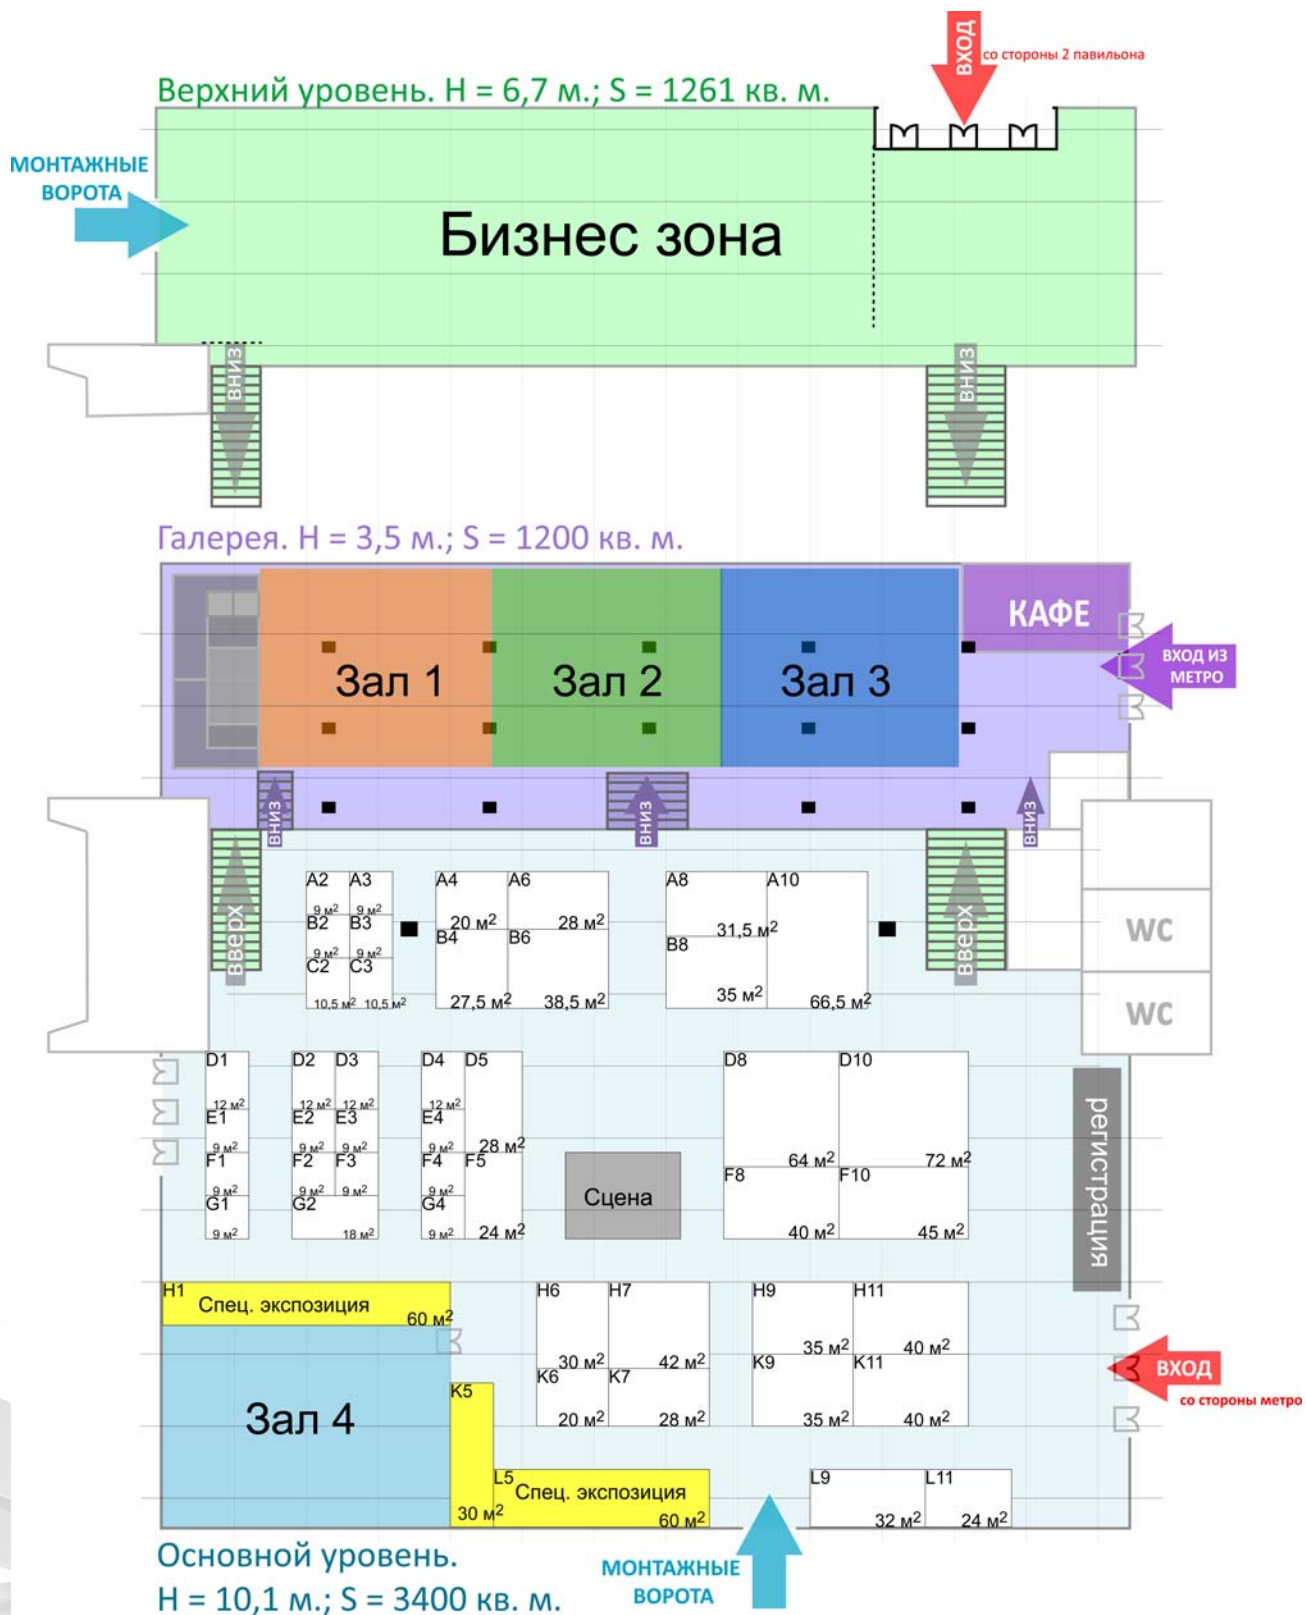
ВХОД со стороны 2 павильона

Верхний уровень. Н = 6,7 м.; S = 1261 кв. м.

МОНТАЖНЫЕ ВОРОТА

Бизнес зона

ВНИЗ

ВНИЗ

Галерея. Н = 3,5 м.; S = 1200 кв. м.

Зал 1

Зал 2

Зал 3

КАФЕ

ВХОД ИЗ МЕТРО

ВНИЗ

ВНИЗ

ВНИЗ

ВВЕРХ

ВВЕРХ

A2 A3 9 м$^2$ 9 м$^2$ B2 B3 9 м$^2$ 9 м$^2$ C2 C3 10,5 м$^2$ 10,5 м$^2$

A4 A6 20 м$^2$ 28 м$^2$ B4 B6 27,5 м$^2$ 38,5 м$^2$

A8 A10 31,5 м$^2$ B8 35 м$^2$ 66,5 м$^2$

WC

WC

D1 12 м$^2$ E1 9 м$^2$ F1 9 м$^2$ G1 9 м$^2$

D2 D3 12 м$^2$ 12 м$^2$ E2 E3 9 м$^2$ 9 м$^2$ F2 F3 9 м$^2$ 9 м$^2$ G2 18 м$^2$

D4 D5 12 м$^2$ E4 9 м$^2$ 28 м$^2$ F4 F5 9 м$^2$ G4 9 м$^2$ 24 м$^2$

Сцена

D8 D10 64 м$^2$ 72 м$^2$ F8 F10 40 м$^2$ 45 м$^2$

регистрация

H1 Спец. экспозиция 60 м$^2$

Зал 4

K5 30 м$^2$

L5 Спец. экспозиция 60 м$^2$

H6 H7 30 м$^2$ 42 м$^2$ K6 K7 20 м$^2$ 28 м$^2$

H9 H11 35 м$^2$ 40 м$^2$ K9 K11 35 м$^2$ 40 м$^2$

L9 L11 32 м$^2$ 24 м$^2$

ВХОД со стороны метро

Основной уровень. Н = 10,1 м.; S = 3400 кв. м.

МОНТАЖНЫЕ ВОРОТА